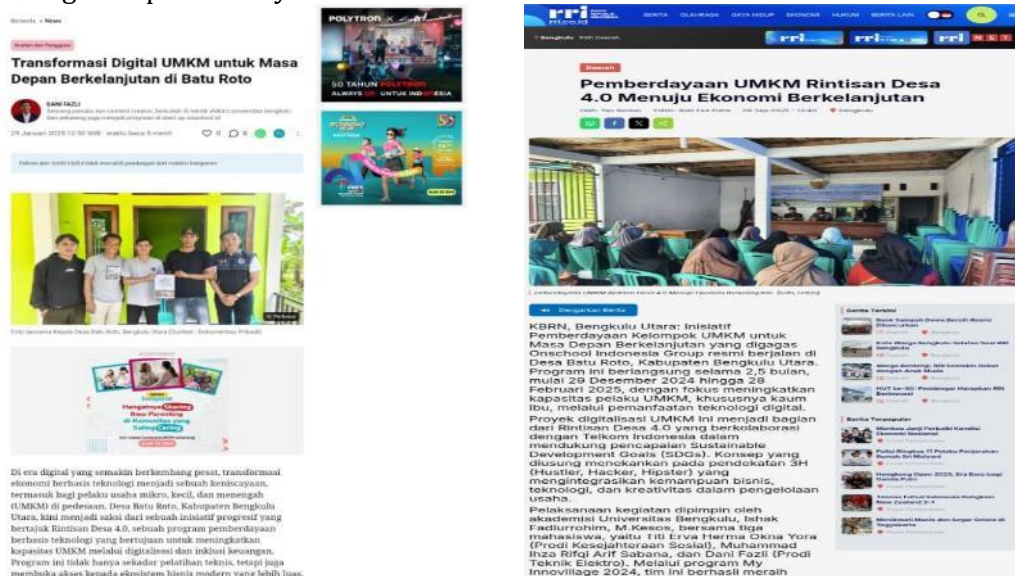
Beranda › News

Transformasi Digital UMKM untuk Masa Depan Berkelanjutan di Batu Roto

DANI FAZLI

29 Januari 2025 12:50 WIB

POLYTRON

50 TAHUN POLYTRON ALWAYS ON UNTUK INDONESIA

Foto bersama Kepala Desa Batu Roto, Bengkulu Utara (Sumber : Dokumentasi Pribadi)

Hangatnya Sharing Baru Parenting di Komunitas yang Saling Caring

Di era digital yang semakin berkembang pesat, transformasi ekonomi berbasis teknologi menjadi sebuah keniscayaan, termasuk bagi pelaku usaha mikro, kecil, dan menengah (UMKM) di pedesaan. Desa Batu Roto, Kabupaten Bengkulu Utara, kini menjadi saksi dari sebuah inisiatif progresif yang bertajuk Rintisan Desa 4.0, sebuah program pemberdayaan berbasis teknologi yang bertujuan untuk meningkatkan kapasitas UMKM melalui digitalisasi dan inklusi keuangan. Program ini tidak hanya sekadar pelatihan teknis, tetapi juga membuka akses kepada ekosistem bisnis modern yang lebih luas.

rri rri.co.id

BERITA OLAHRAGA GAYA HIDUP EKONOMI HUKUM BERITA LAIN

Bengkulu

Daerah

Pemberdayaan UMKM Rintisan Desa 4.0 Menuju Ekonomi Berkelanjutan

Dengarkan Berita

KBRN, Bengkulu Utara: Inisiatif Pemberdayaan Kelompok UMKM untuk Masa Depan Berkelanjutan yang digagas Onschool Indonesia Group resmi berjalan di Desa Batu Roto, Kabupaten Bengkulu Utara. Program ini berlangsung selama 2,5 bulan, mulai 29 Desember 2024 hingga 28 Februari 2025, dengan fokus meningkatkan kapasitas pelaku UMKM, khususnya kaum ibu, melalui pemanfaatan teknologi digital.

Proyek digitalisasi UMKM ini menjadi bagian dari Rintisan Desa 4.0 yang berkolaborasi dengan Telkom Indonesia dalam mendukung pencapaian Sustainable Development Goals (SDGs). Konsep yang diusung menekankan pada pendekatan 3H (Hustler, Hacker, Hipster) yang mengintegrasikan kemampuan bisnis, teknologi, dan kreativitas dalam pengelolaan usaha.

Pelaksanaan kegiatan dipimpin oleh akademisi Universitas Bengkulu, Ishak Fadlurrohim, M.Kesos, bersama tiga mahasiswa, yaitu Titi Erva Herma Okna Yora (Prodi Kesejahteraan Sosial), Muhammad Ihza Rifqi Arif Sabana, dan Dani Fazli (Prodi Teknik Elektro). Melalui program My Innovillage 2024, tim ini berhasil meraih

Berita Terkini

Berita Terpopuler